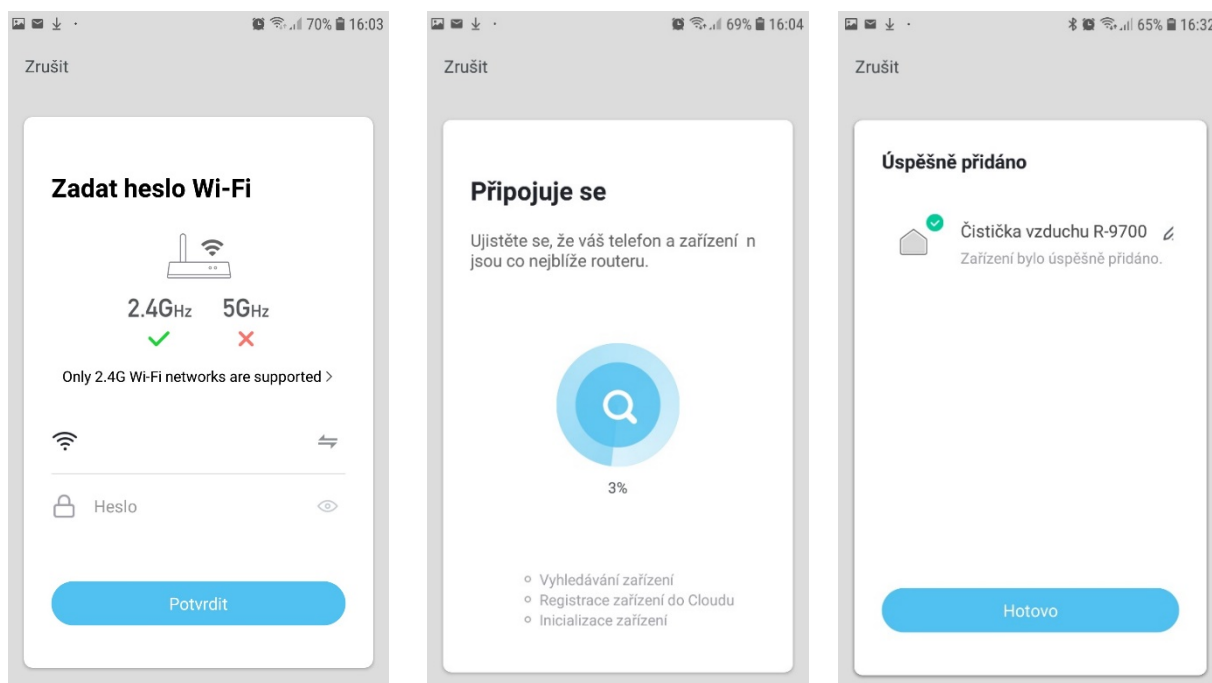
70% 16:03

Zrušit

Zadat heslo Wi-Fi

2.4GHz 5GHz

Only 2.4G Wi-Fi networks are supported >

Heslo

Potvrdit

69% 16:04

Zrušit

Připojuje se

Ujistěte se, že váš telefon a zařízení n jsou co nejblíže routeru.

3%

Vyhledávání zařízení
Registrace zařízení do Cloudu
Inicializace zařízení

65% 16:32

Zrušit

Úspěšně přidáno

Čistička vzduchu R-9700
Zařízení bylo úspěšně přidáno.

Hotovo